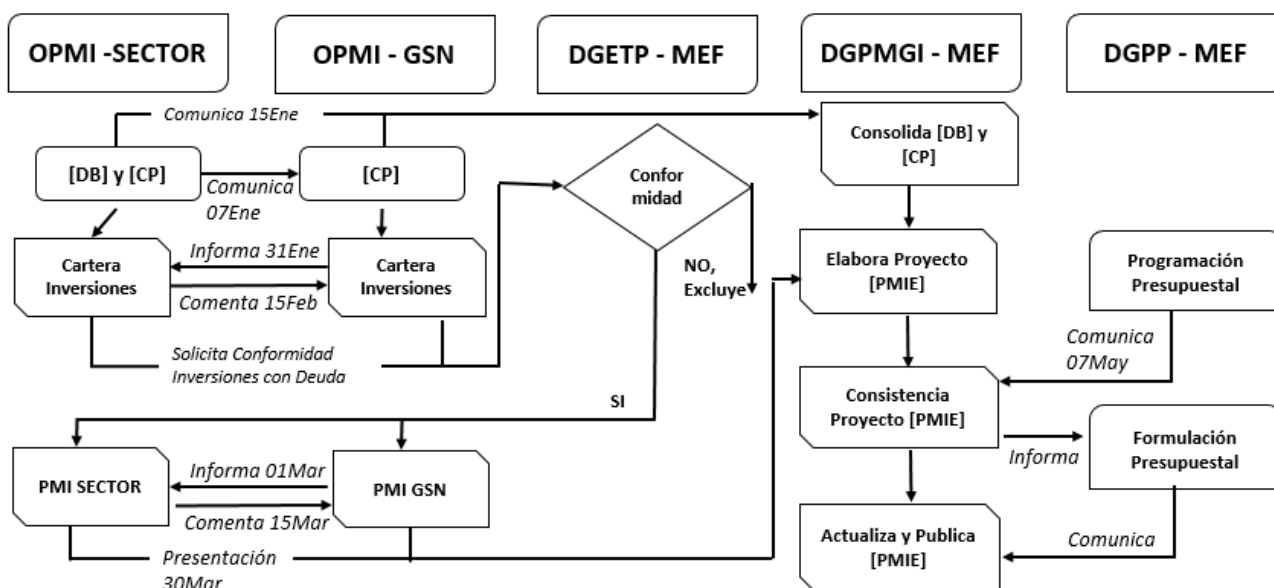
OPMI -SECTOR

OPMI - GSN

DGETP - MEF

DGPMGI - MEF

DGPP - MEF

Comunica 15Ene

Consolida [DB] y [CP]

[DB] y [CP]

Comunica 07Ene

[CP]

Confor midad

Informa 31Ene

Cartera Inversiones

Cartera Inversiones

Comenta 15Feb

NO, Excluye

Elabora Proyecto [PMIE]

Programación Presupuestal

Solicita Conformidad Inversiones con Deuda

Comunica 07May

Consistencia Proyecto [PMIE]

SI

Formulación Presupuestal

Informa

Informa 01Mar

PMI SECTOR

PMI GSN

Comenta 15Mar

Presentación 30Mar

Actualiza y Publica [PMIE]

Comunica